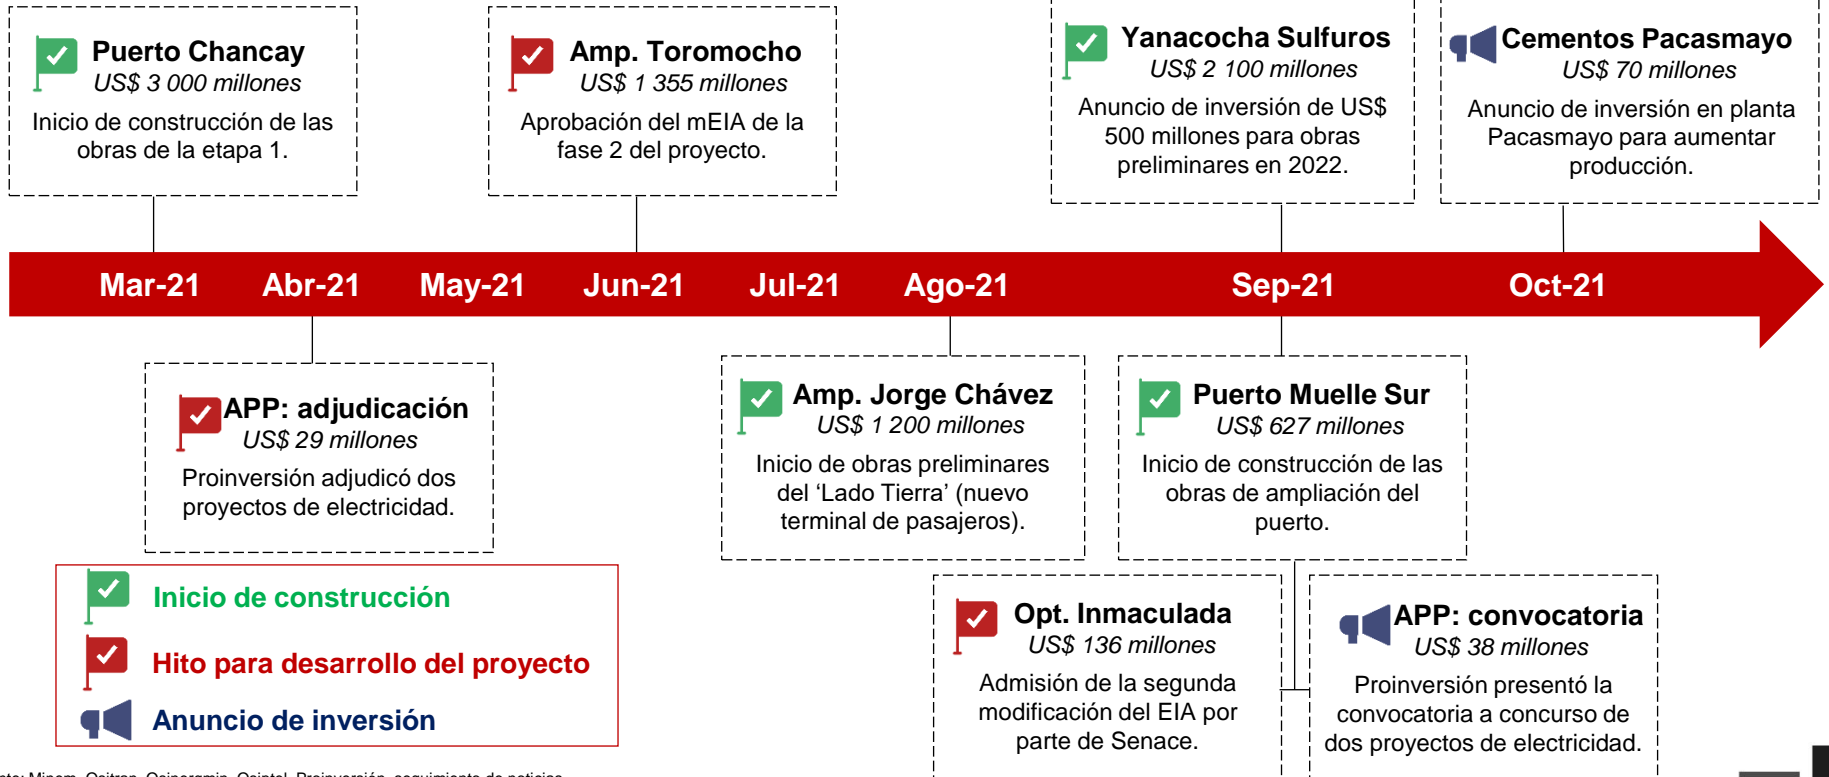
Puerto Chancay
US$ 3 000 millones
Inicio de construcción de las obras de la etapa 1.

Amp. Toromocho
US$ 1 355 millones
Aprobación del mEIA de la fase 2 del proyecto.

Yanacocha Sulfuros
US$ 2 100 millones
Anuncio de inversión de US$ 500 millones para obras preliminares en 2022.

Cementos Pacasmayo
US$ 70 millones
Anuncio de inversión en planta Pacasmayo para aumentar producción.

Mar-21 Abr-21 May-21 Jun-21 Jul-21 Ago-21 Sep-21 Oct-21

APP: adjudicación
US$ 29 millones
Proinversión adjudicó dos proyectos de electricidad.

Amp. Jorge Chávez
US$ 1 200 millones
Inicio de obras preliminares del 'Lado Tierra' (nuevo terminal de pasajeros).

Puerto Muelle Sur
US$ 627 millones
Inicio de construcción de las obras de ampliación del puerto.

Inicio de construcción
Hito para desarrollo del proyecto
Anuncio de inversión

Opt. Inmaculada
US$ 136 millones
Admisión de la segunda modificación del EIA por parte de Senace.

APP: convocatoria
US$ 38 millones
Proinversión presentó la convocatoria a concurso de dos proyectos de electricidad.

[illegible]nte: Minem, Ositran, Osinergmin, Osintel, Proinversión, seguimiento de noticias.